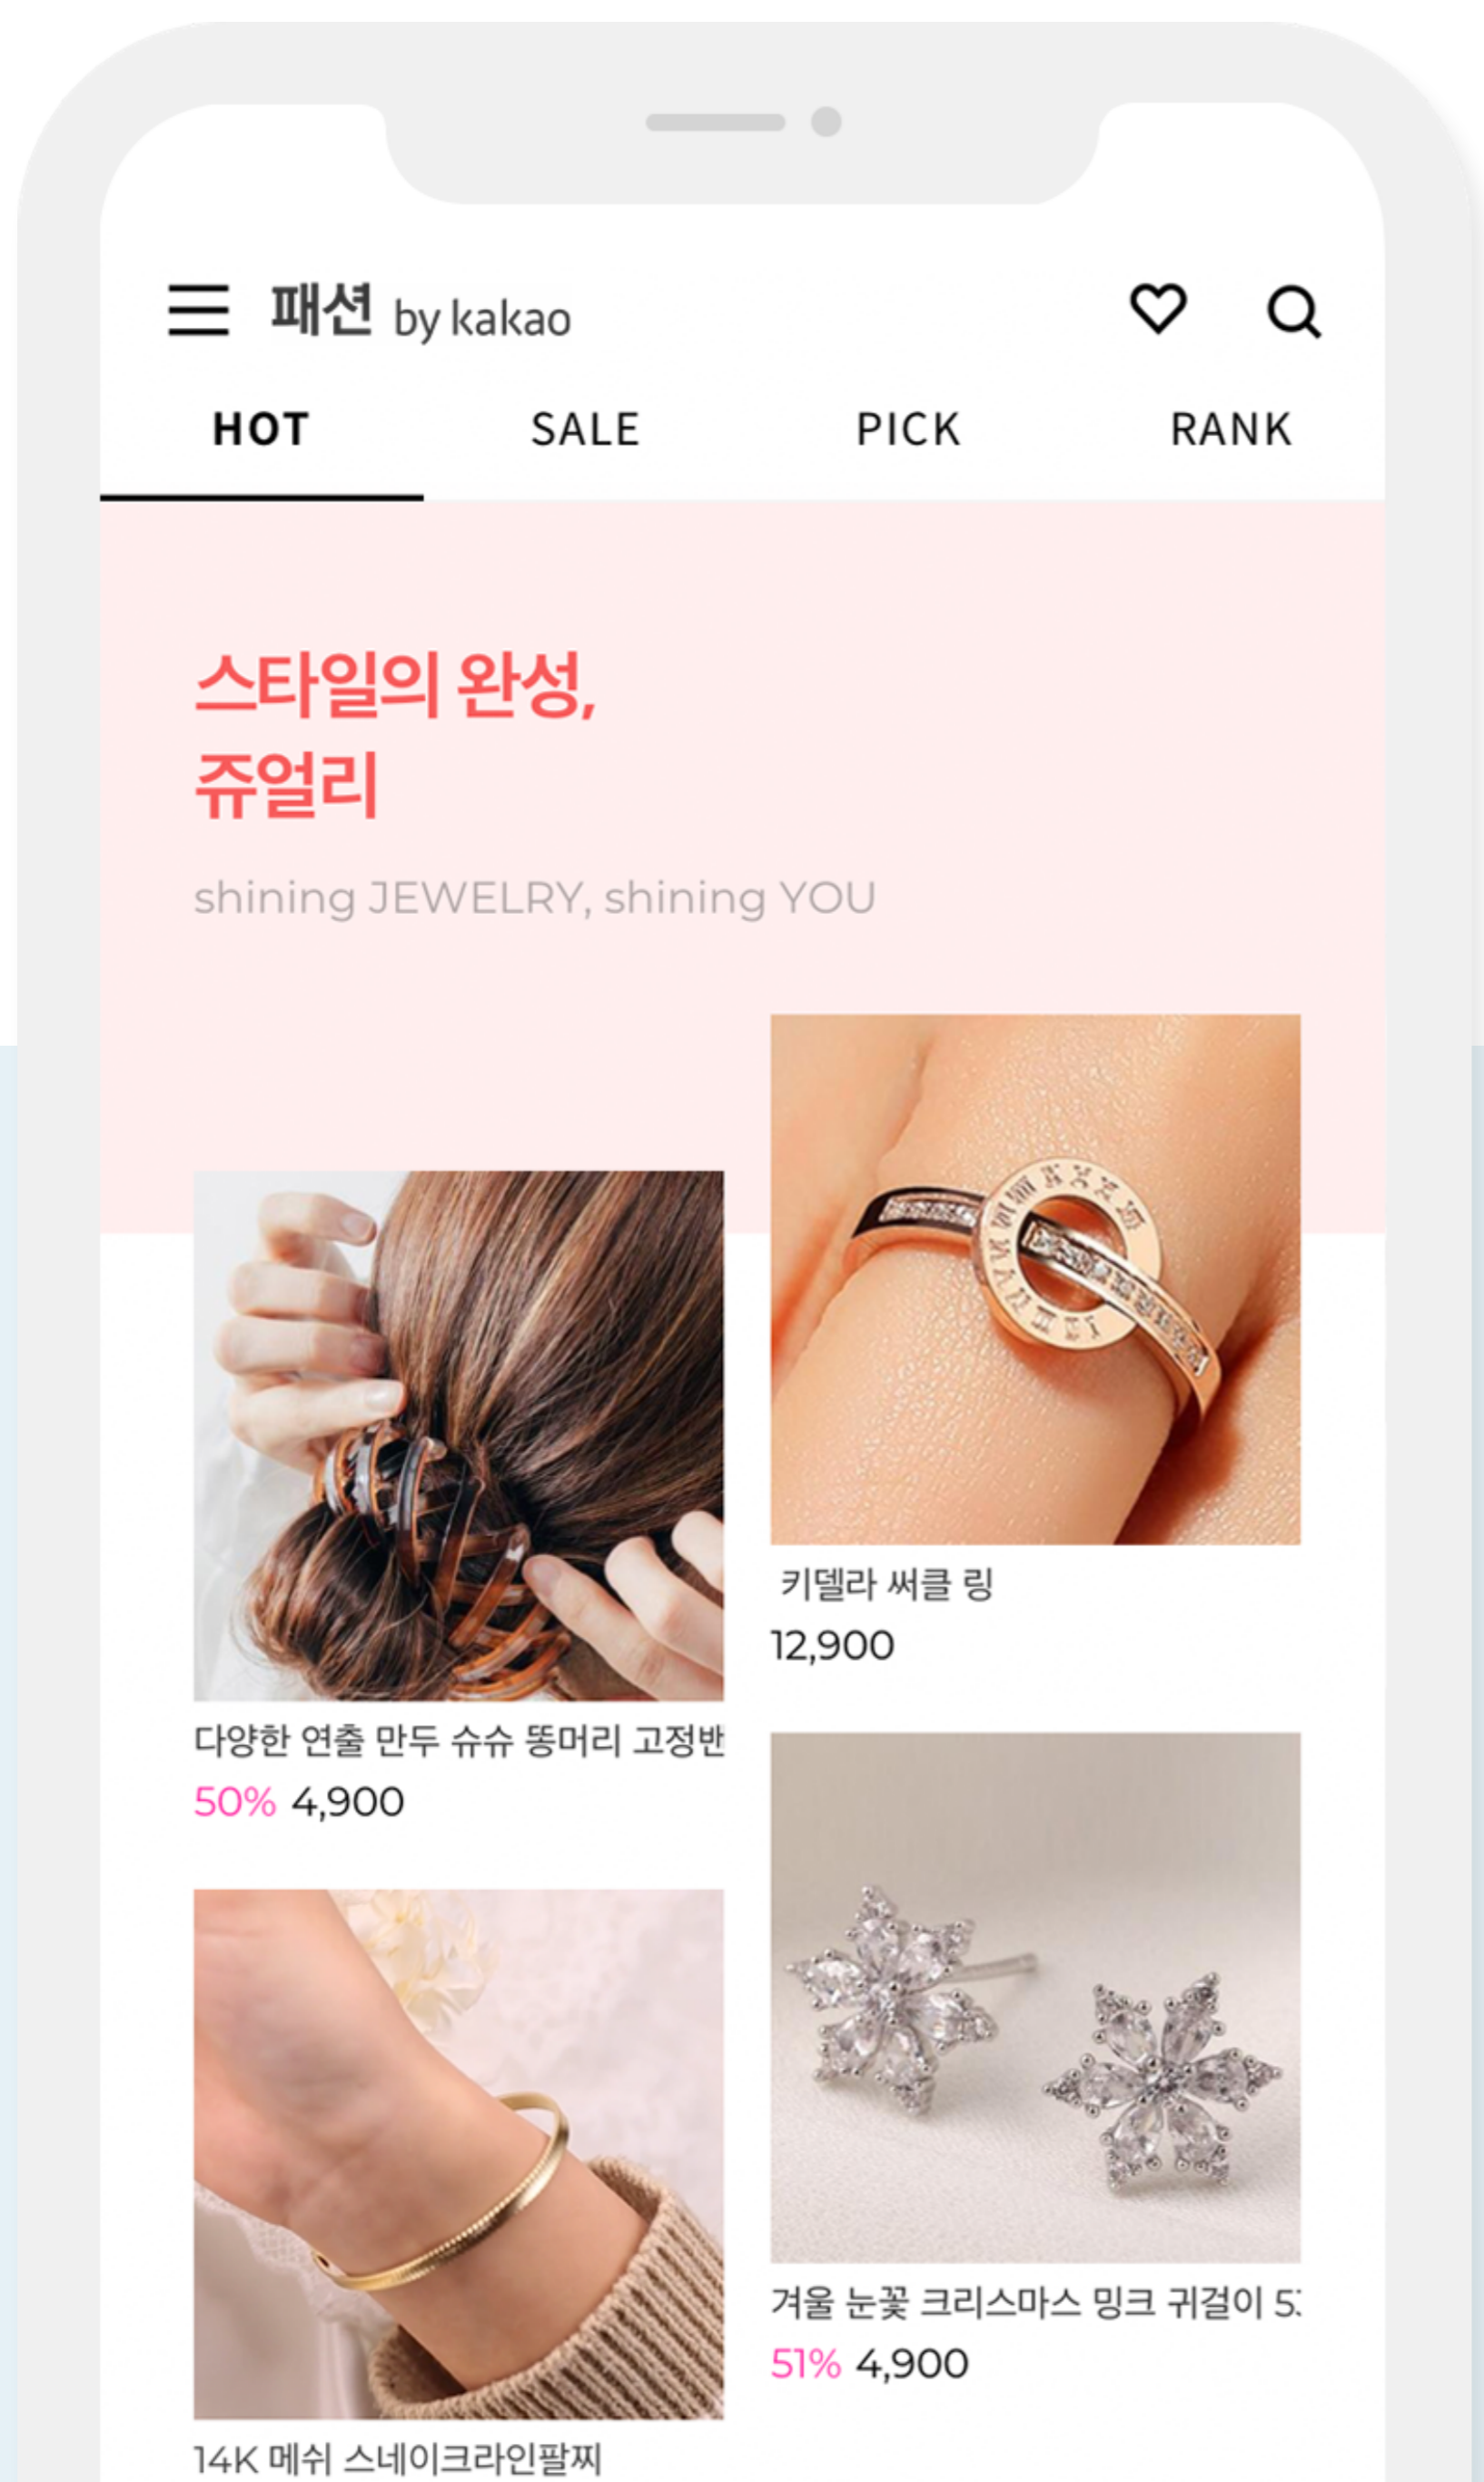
패션 by kakao

HOT SALE PICK RANK

스타일의 완성,
쥬얼리

shining JEWELRY, shining YOU

키델라 써클 링
12,900

다양한 연출 만두 슈슈 똥머리 고정반
50% 4,900

겨울 눈꽃 크리스마스 밍크 귀걸이 5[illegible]
51% 4,900

14K 메쉬 스네이크라인팔찌